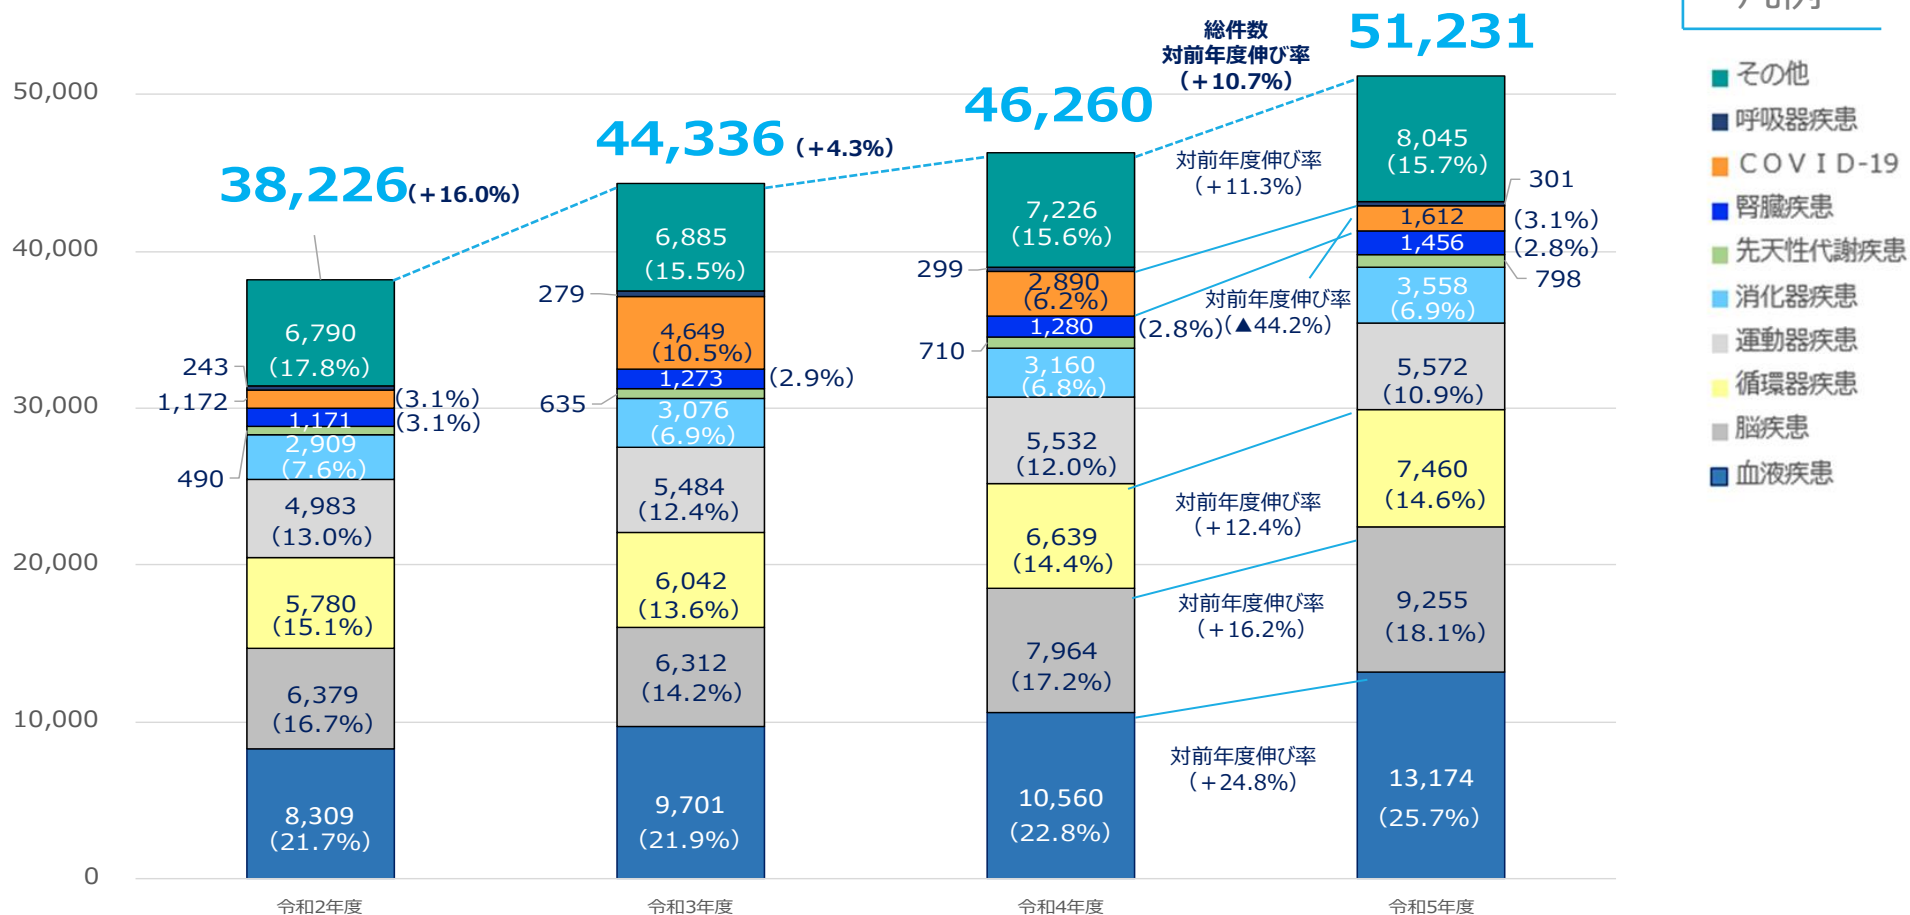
50,000
40,000
30,000
20,000
10,000
0

38,226(+16.0%)
6,790 (17.8%)
243
1,172
(3.1%)
1,171
(3.1%)
2,909 (7.6%)
490
4,983 (13.0%)
5,780 (15.1%)
6,379 (16.7%)
8,309 (21.7%)
令和2年度

44,336 (+4.3%)
6,885 (15.5%)
279
4,649 (10.5%)
1,273
(2.9%)
635
3,076 (6.9%)
5,484 (12.4%)
6,042 (13.6%)
6,312 (14.2%)
9,701 (21.9%)
令和3年度

46,260
7,226 (15.6%)
299
2,890 (6.2%)
1,280
(2.8%)(▲44.2%)
710
3,160 (6.8%)
5,532 (12.0%)
6,639 (14.4%)
7,964 (17.2%)
10,560 (22.8%)
令和4年度

総件数
対前年度伸び率
(+10.7%)
51,231
8,045 (15.7%)
301
1,612
(3.1%)
1,456
(2.8%)
798
3,558 (6.9%)
5,572 (10.9%)
7,460 (14.6%)
9,255 (18.1%)
13,174 (25.7%)
令和5年度

対前年度伸び率 (+11.3%)
対前年度伸び率
対前年度伸び率 (+12.4%)
対前年度伸び率 (+16.2%)
対前年度伸び率 (+24.8%)

その他
呼吸器疾患
COVID-19
腎臓疾患
先天性代謝疾患
消化器疾患
運動器疾患
循環器疾患
脳疾患
血液疾患